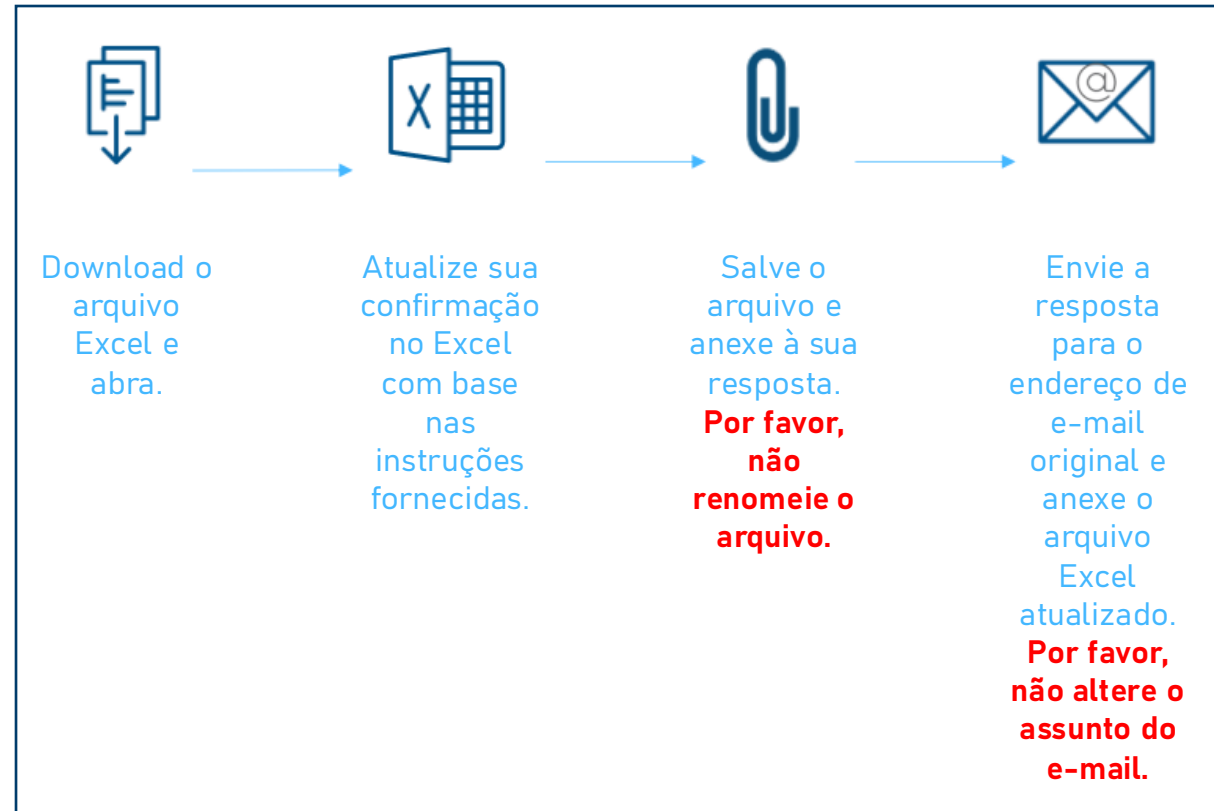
X

@

Download o arquivo Excel e abra.

Atualize sua confirmação no Excel com base nas instruções fornecidas.

Salve o arquivo e anexe à sua resposta. **Por favor, não renomeie o arquivo.**

Envie a resposta para o endereço de e-mail original e anexe o arquivo Excel atualizado. **Por favor, não altere o assunto do e-mail.**